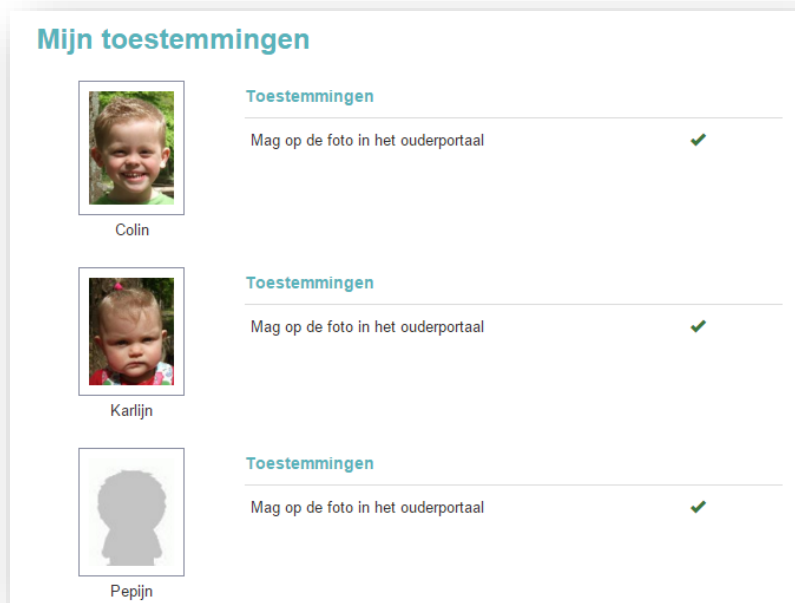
Mijn toestemmingen

Colin

Toestemmingen

Mag op de foto in het ouderportaal ✔

Karlijn

Toestemmingen

Mag op de foto in het ouderportaal ✔

Pepijn

Toestemmingen

Mag op de foto in het ouderportaal ✔